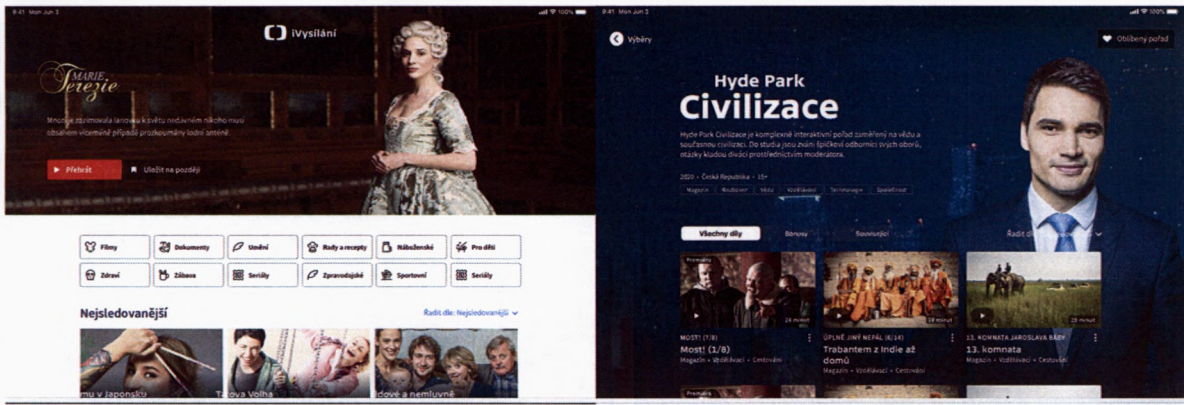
9:41 Mon Jun 3

iVysílání

MARIE Terezie

Mnoho se zaznamenalo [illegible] nedávném nikoho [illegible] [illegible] případů prozkoumaný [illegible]

Přehrát

Uložit na později

Filmy
Dokumenty
Umění
Rady a recepty
Náboženské
Pro děti
Zdraví
Zábava
Seriály
Zpravodajské
Sportovní
Seriály

Nejsledovanější

Řadit dle: Nejsledovanější

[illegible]mu v Japonsku

Tá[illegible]ova Volha

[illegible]dové a nemluvně

9:41 Mon Jun 3

Výběry

Oblíbený pořad

Hyde Park
Civilizace

Hyde Park Civilizace je komplexně interaktivní pořad zaměřený na vědu a současnou civilizaci. Do studia jsou zváni špičkoví odborníci svých oborů, otázky kladou diváci prostřednictvím moderátora.

2020 • Česká Republika • 15+

Magazín
Rozhovor
Věda
Vzdělávací
Technologie
Společnost

Všechny díly
Bonusy
Související
Řadit dle

Premiéra
28 minut
MOST! (7/8)
Most! (1/8)
Magazín • Vzdělávací • Cestování

28 minut
ÚPLNĚ JINÝ NEPÁL (6/24)
Trabantem z Indie až domů
Magazín • Vzdělávací • Cestování

25 minut
13. KOMNATA JAROSLAVA BÁBY
13. komnata
Magazín • Vzdělávací • Cestování

Premiéra